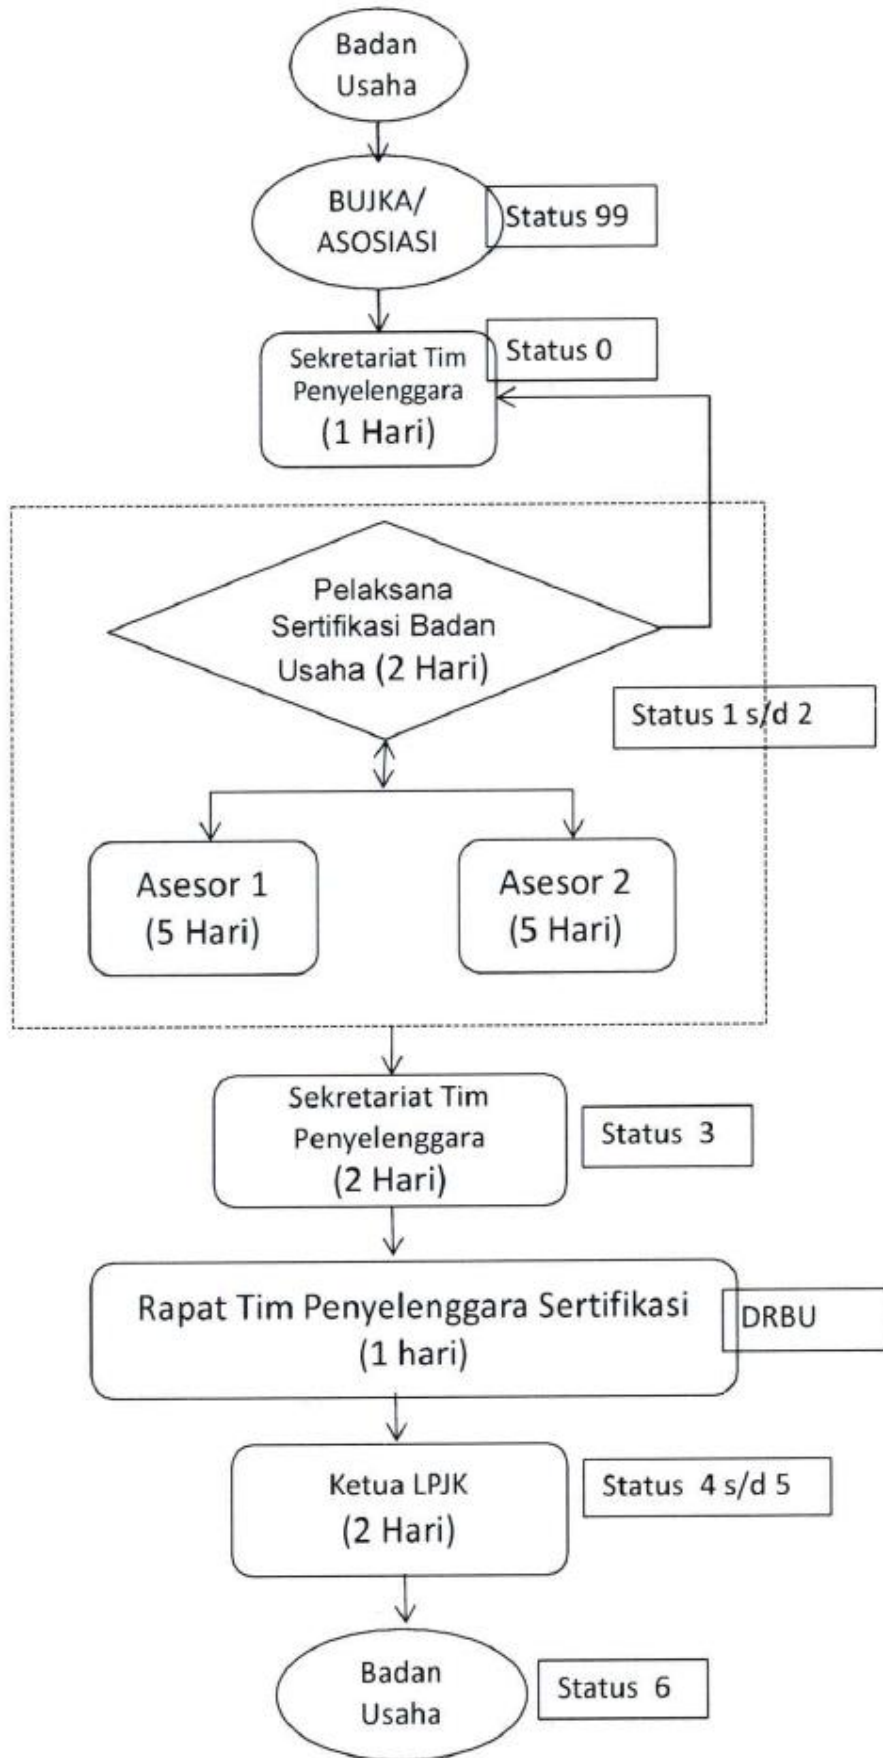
Badan Usaha

BUJKA/ ASOSIASI

Status 99

Sekretariat Tim Penyelenggara (1 Hari)

Status 0

Pelaksana Sertifikasi Badan Usaha (2 Hari)

Status 1 s/d 2

Asesor 1 (5 Hari)

Asesor 2 (5 Hari)

Sekretariat Tim Penyelenggara (2 Hari)

Status 3

Rapat Tim Penyelenggara Sertifikasi (1 hari)

DRBU

Ketua LPJK (2 Hari)

Status 4 s/d 5

Badan Usaha

Status 6